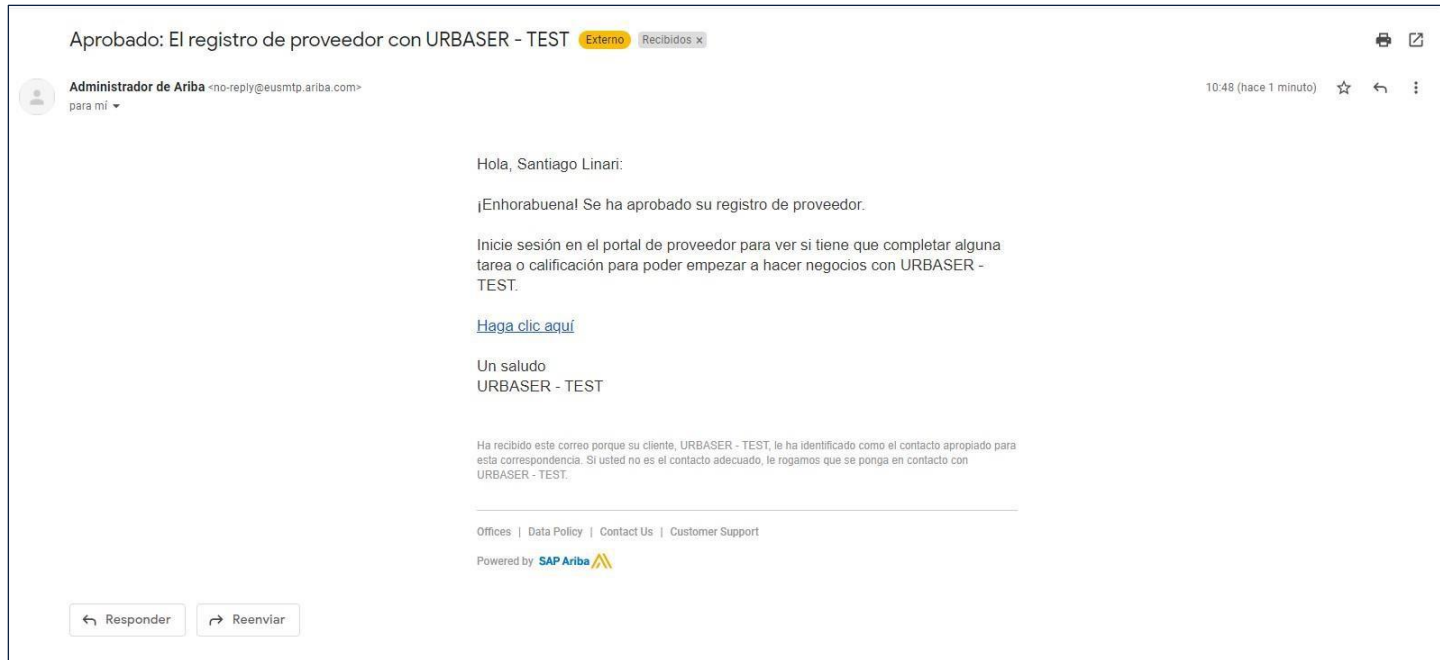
Aprobado: El registro de proveedor con URBASER - TEST Externo Recibidos ×

Administrador de Ariba <no-reply@eusmtp.ariba.com>
para mí

10:48 (hace 1 minuto)

Hola, Santiago Linari:

¡Enhorabuena! Se ha aprobado su registro de proveedor.

Inicie sesión en el portal de proveedor para ver si tiene que completar alguna tarea o calificación para poder empezar a hacer negocios con URBASER - TEST.

Haga clic aquí

Un saludo
URBASER - TEST

Ha recibido este correo porque su cliente, URBASER - TEST, le ha identificado como el contacto apropiado para esta correspondencia. Si usted no es el contacto adecuado, le rogamos que se ponga en contacto con URBASER - TEST.

Offices | Data Policy | Contact Us | Customer Support

Powered by SAP Ariba

Responder

Reenviar